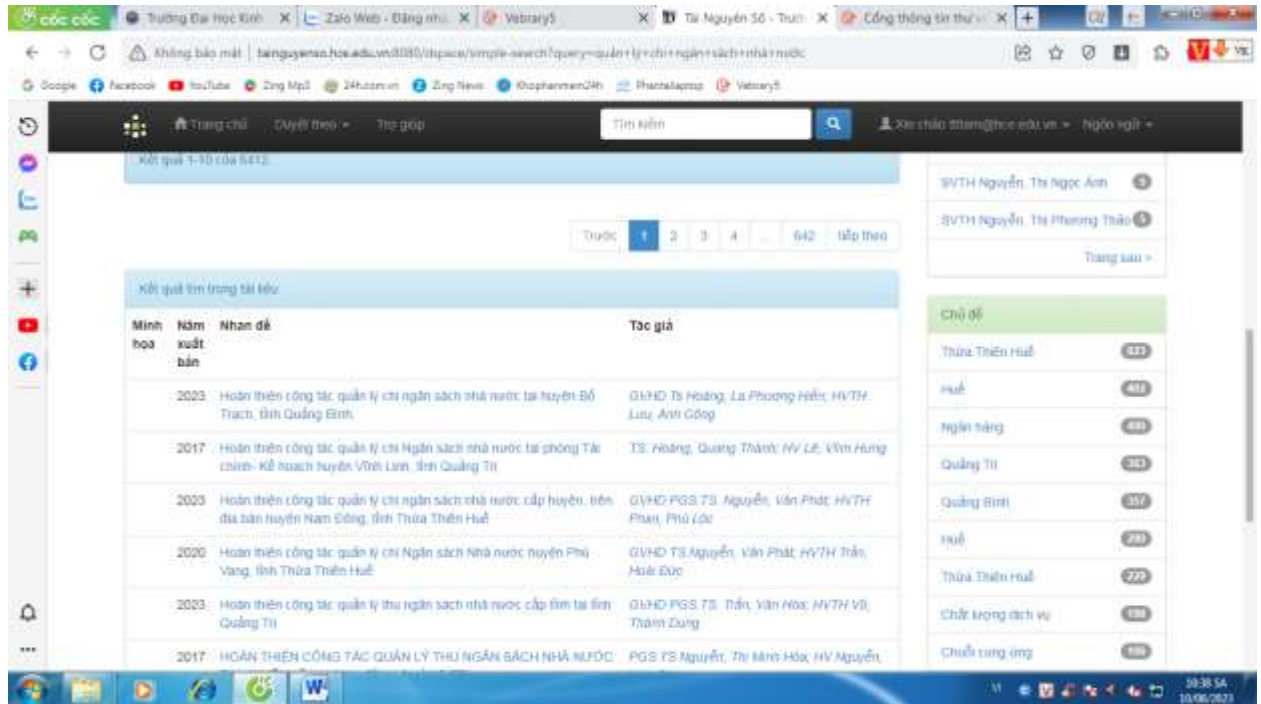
cốc cốc | Trường Đại Học Kinh | Zalo Web - Đăng nhậ | Vebrary5 | Tài Nguyên Số - Trườ | Cổng thông tin thư v

Không bảo mật | tainguyenso.hce.edu.vn:8080/dspace/simple-search?query=quản+lý+chi+ngân+sách+nhà+nước

Google | Facebook | YouTube | Zing Mp3 | 24h.com.vn | Zing News | Khophanmem24h | Phantailaptop | Vebrary5

Trang chủ | Duyệt theo | Trợ giúp | Tìm kiếm | Xin chào tttam@hce.edu.vn | Ngôn ngữ

Kết quả 1-10 của 6412

Trước | 1 | 2 | 3 | 4 | ... | 642 | tiếp theo

Kết quả tìm trong tài liệu

| Minh họa | Năm xuất bản | Nhan đề | Tác giả |
|---|---|---|---|
| | 2023 | Hoàn thiện công tác quản lý chi ngân sách nhà nước tại huyện Bố Trạch, tỉnh Quảng Bình | GVHD Ts Hoàng, La Phương Hiền; HVTH Lưu, Anh Công |
| | 2017 | Hoàn thiện công tác quản lý chi Ngân sách nhà nước tại phòng Tài chính- Kế hoạch huyện Vĩnh Linh, tỉnh Quảng Trị | TS. Hoàng, Quang Thành; HV Lê, Vĩnh Hưng |
| | 2023 | Hoàn thiện công tác quản lý chi ngân sách nhà nước cấp huyện, trên địa bàn huyện Nam Đông, tỉnh Thừa Thiên Huế | GVHD PGS.TS. Nguyễn, Văn Phát; HVTH Phan, Phú Lộc |
| | 2020 | Hoàn thiện công tác quản lý chi Ngân sách Nhà nước huyện Phú Vang, tỉnh Thừa Thiên Huế | GVHD TS.Nguyễn, Văn Phát; HVTH Trần, Hoài Đức |
| | 2023 | Hoàn thiện công tác quản lý thu ngân sách nhà nước cấp tỉnh tại tỉnh Quảng Trị | GVHD PGS.TS. Trần, Văn Hòa; HVTH Võ, Thanh Dung |
| | 2017 | HOÀN THIỆN CÔNG TÁC QUẢN LÝ THU NGÂN SÁCH NHÀ NƯỚC | PGS.TS Nguyễn, Thị Minh Hòa; HV Nguyễn, |

SVTH Nguyễn, Thị Ngọc Ánh 6
SVTH Nguyễn, Thị Phương Thảo 6
Trang sau >

Chủ đề
Thừa Thiên Huế 623
Huế 458
Ngân hàng 430
Quảng Trị 383
Quảng Bình 357
Huế 280
Thừa Thiên Huế 229
Chất lượng dịch vụ 198
Chuỗi cung ứng 150

10:38 SA 10/06/2023